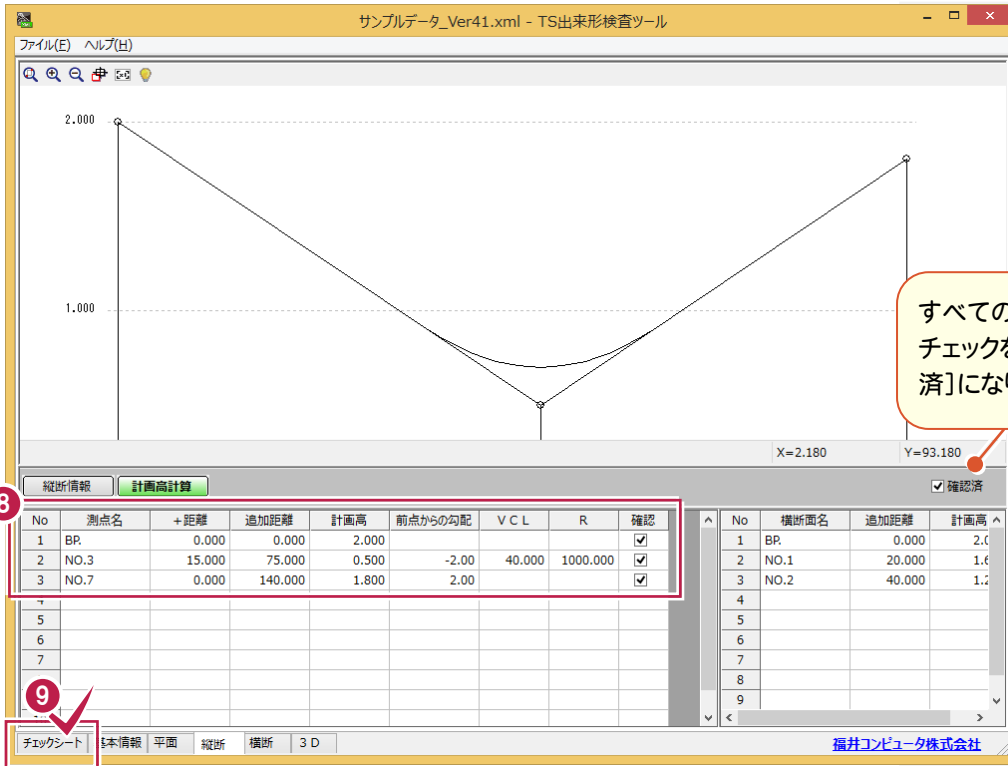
サンプルデータ_Ver41.xml - TS出来形検査ツール

ファイル(F)　ヘルプ(H)

2.000

1.000

すべての
チェックを
済]になり

X=2.180　Y=93.180

縦断情報　計画高計算

☑ 確認済

8

| No | 測点名 | ＋距離 | 追加距離 | 計画高 | 前点からの勾配 | ＶＣＬ | R | 確認 |
|---|---|---|---|---|---|---|---|---|
| 1 | BP. | 0.000 | 0.000 | 2.000 | | | | ☑ |
| 2 | NO.3 | 15.000 | 75.000 | 0.500 | -2.00 | 40.000 | 1000.000 | ☑ |
| 3 | NO.7 | 0.000 | 140.000 | 1.800 | 2.00 | | | ☑ |
| 4 | | | | | | | | |
| 5 | | | | | | | | |
| 6 | | | | | | | | |
| 7 | | | | | | | | |

| No | 横断面名 | 追加距離 | 計画高 |
|---|---|---|---|
| 1 | BP. | 0.000 | 2.0 |
| 2 | NO.1 | 20.000 | 1.6 |
| 3 | NO.2 | 40.000 | 1.2 |
| 4 | | | |
| 5 | | | |
| 6 | | | |
| 7 | | | |
| 8 | | | |
| 9 | | | |

9

チェックシート　基本情報　平面　縦断　横断　３Ｄ

福井コンピュータ株式会社